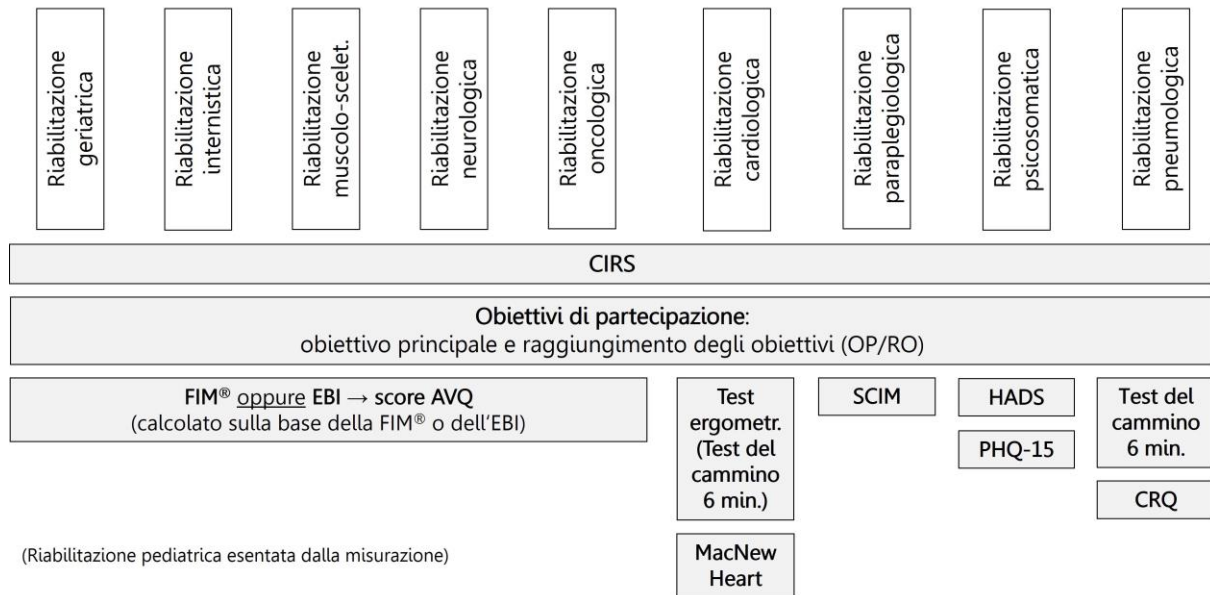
Riabilitazione geriatrica

Riabilitazione internistica

Riabilitazione muscolo-scelet.

Riabilitazione neurologica

Riabilitazione oncologica

Riabilitazione cardiologica

Riabilitazione paraplegiologica

Riabilitazione psicosomatica

Riabilitazione pneumologica

CIRS

**Obiettivi di partecipazione**:
obiettivo principale e raggiungimento degli obiettivi (OP/RO)

**FIM® oppure EBI → score AVQ**
(calcolato sulla base della FIM® o dell'EBI)

Test ergometr. (Test del cammino 6 min.)

MacNew Heart

SCIM

HADS

PHQ-15

Test del cammino 6 min.

CRQ

(Riabilitazione pediatrica esentata dalla misurazione)